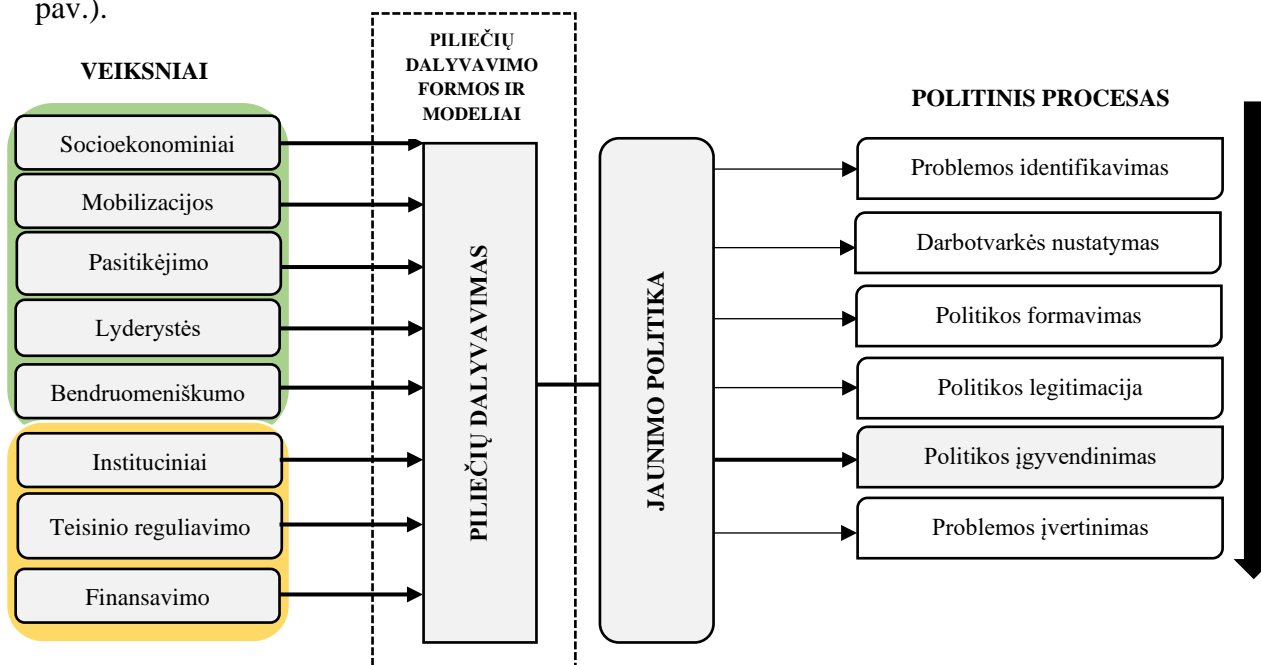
pav.).

VEIKSNIAI

Socioekonominiai

Mobilizacijos

Pasitikėjimo

Lyderystės

Bendruomeniškumo

Instituciniai

Teisinio reguliavimo

Finansavimo

PILIEČIŲ DALYVAVIMO FORMOS IR MODELIAI

PILIEČIŲ DALYVAVIMAS

JAUNIMO POLITIKA

POLITINIS PROCESAS

Problemos identifikavimas

Darbotvarkės nustatymas

Politikos formavimas

Politikos legitimacija

Politikos įgyvendinimas

Problemos įvertinimas